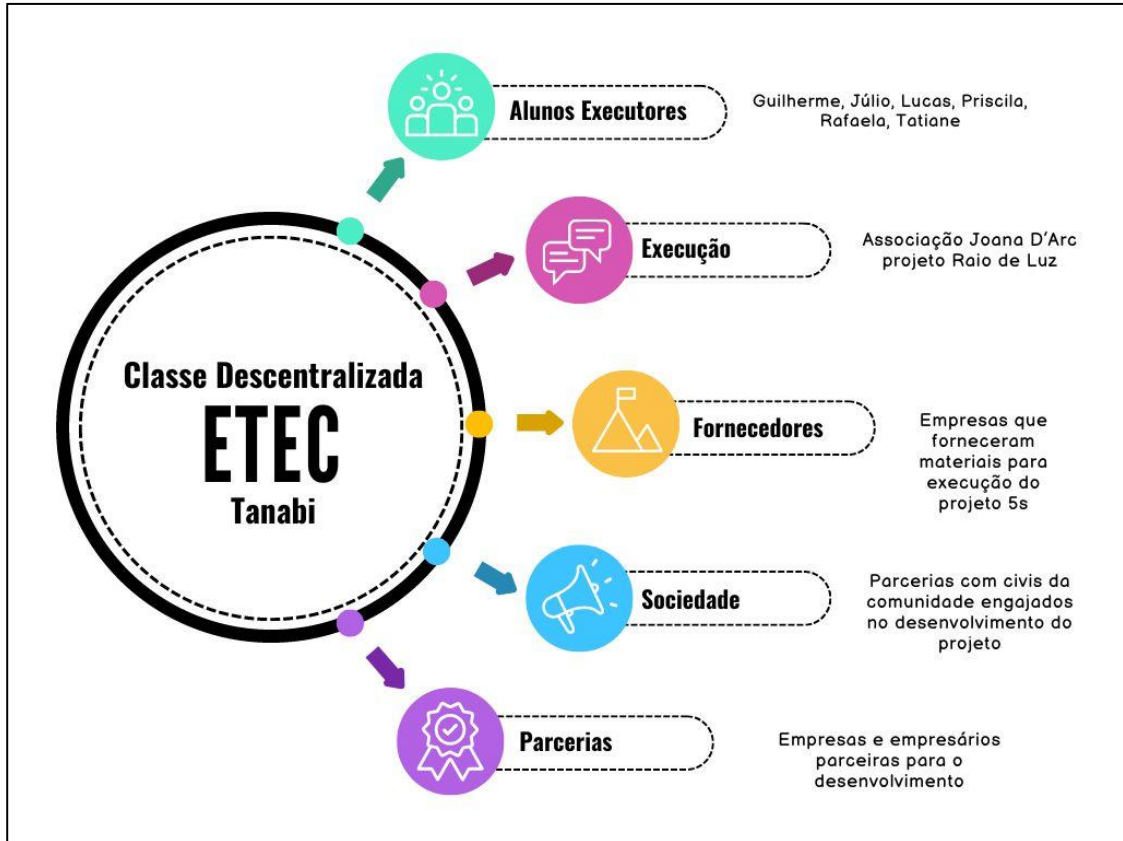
Classe Descentralizada
ETEC
Tanabi

Alunos Executores

Guilherme, Júlio, Lucas, Priscila, Rafaela, Tatiane

Execução

Associação Joana D'Arc projeto Raio de Luz

Fornecedores

Empresas que forneceram materiais para execução do projeto 5s

Sociedade

Parcerias com civis da comunidade engajados no desenvolvimento do projeto

Parcerias

Empresas e empresários parceiras para o desenvolvimento